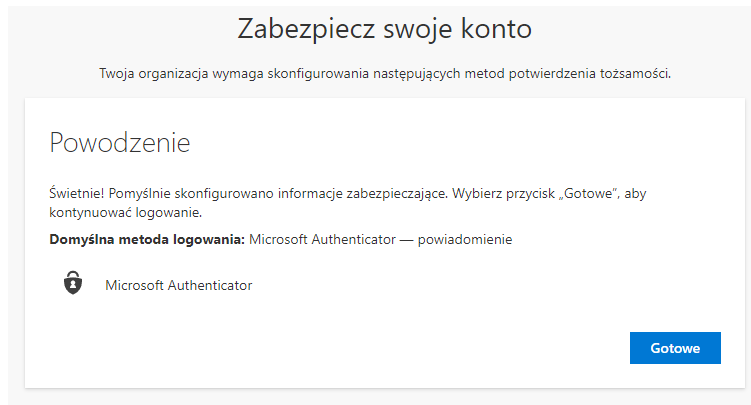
Zabezpiecz swoje konto

Twoja organizacja wymaga skonfigurowania następujących metod potwierdzenia tożsamości.

Powodzenie

Świetnie! Pomyślnie skonfigurowano informacje zabezpieczające. Wybierz przycisk „Gotowe", aby kontynuować logowanie.

**Domyślna metoda logowania:** Microsoft Authenticator — powiadomienie

Microsoft Authenticator

Gotowe